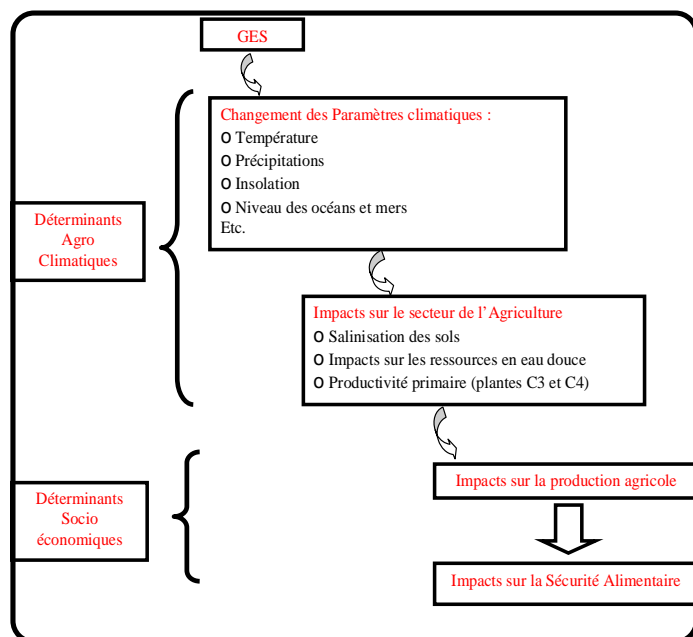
GES

Changement des Paramètres climatiques :
o Température
o Précipitations
o Insolation
o Niveau des océans et mers
Etc.

Déterminants Agro Climatiques

Impacts sur le secteur de l'Agriculture
o Salinisation des sols
o Impacts sur les ressources en eau douce
o Productivité primaire (plantes C3 et C4)

Déterminants Socio économiques

Impacts sur la production agricole

Impacts sur la Sécurité Alimentaire